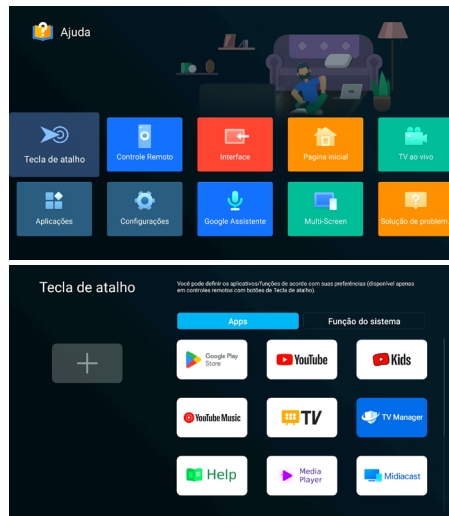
Ajuda

Tecla de atalho
Controle Remoto
Interface
Pagina inicial
TV ao vivo
Aplicações
Configurações
Google Assistente
Multi-Screen
Solução de problem

Tecla de atalho

Você pode definir os aplicativos/funções de acordo com suas preferências (disponível apenas em controles remotos com botões de Tecla de atalho).

Apps
Função do sistema

Google Play Store
YouTube
Kids
YouTube Music
TV
TV Manager
Help
Media Player
Midiacast